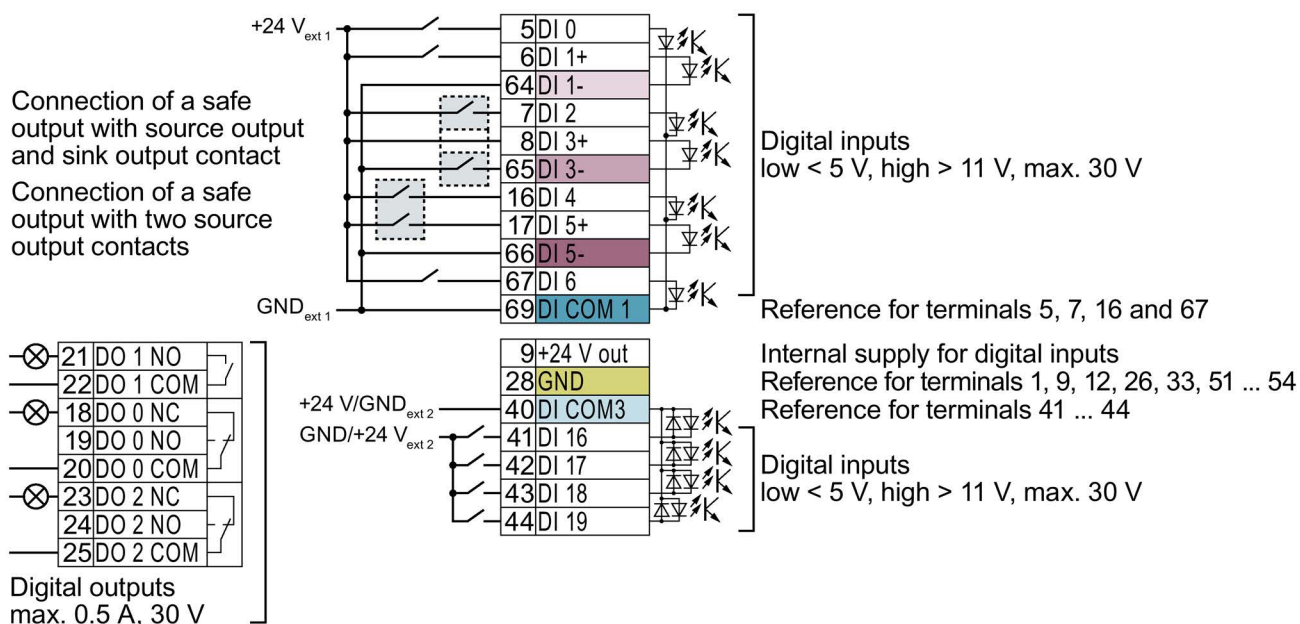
+24 $V_{ext\,1}$

| 5 | DI 0 |
|---|---|
| 6 | DI 1+ |
| 64 | DI 1- |
| 7 | DI 2 |
| 8 | DI 3+ |
| 65 | DI 3- |
| 16 | DI 4 |
| 17 | DI 5+ |
| 66 | DI 5- |
| 67 | DI 6 |
| 69 | DI COM 1 |

$GND_{ext\,1}$

Connection of a safe output with source output and sink output contact

Connection of a safe output with two source output contacts

Digital inputs
low < 5 V, high > 11 V, max. 30 V

Reference for terminals 5, 7, 16 and 67

| 21 | DO 1 NO |
|---|---|
| 22 | DO 1 COM |
| 18 | DO 0 NC |
| 19 | DO 0 NO |
| 20 | DO 0 COM |
| 23 | DO 2 NC |
| 24 | DO 2 NO |
| 25 | DO 2 COM |

Digital outputs
max. 0.5 A, 30 V

+24 V/$GND_{ext\,2}$
GND/+24 $V_{ext\,2}$

| 9 | +24 V out |
|---|---|
| 28 | GND |
| 40 | DI COM3 |
| 41 | DI 16 |
| 42 | DI 17 |
| 43 | DI 18 |
| 44 | DI 19 |

Internal supply for digital inputs
Reference for terminals 1, 9, 12, 26, 33, 51 ... 54
Reference for terminals 41 ... 44

Digital inputs
low < 5 V, high > 11 V, max. 30 V